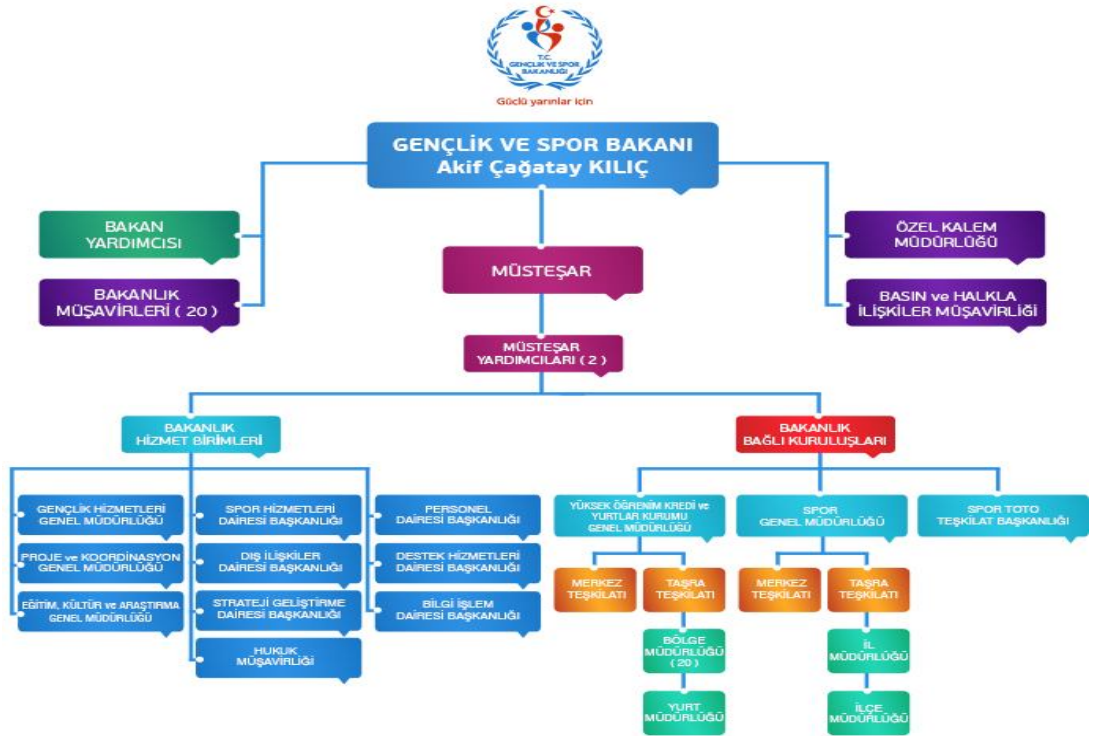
T.C. GENÇLİK VE SPOR BAKANLIĞI

Güçlü yarınlar için

GENÇLİK VE SPOR BAKANI
Akif Çağatay KILIÇ

BAKAN YARDIMCISI

BAKANLIK MÜŞAVİRLERİ ( 20 )

MÜSTEŞAR

ÖZEL KALEM MÜDÜRLÜĞÜ

BASIN ve HALKLA İLİŞKİLER MÜŞAVİRLİĞİ

MÜSTEŞAR YARDIMCILARI ( 2 )

BAKANLIK HİZMET BİRİMLERİ

BAKANLIK BAĞLI KURULUŞLARI

GENÇLİK HİZMETLERİ GENEL MÜDÜRLÜĞÜ

PROJE ve KOORDİNASYON GENEL MÜDÜRLÜĞÜ

EĞİTİM, KÜLTÜR ve ARAŞTIRMA GENEL MÜDÜRLÜĞÜ

SPOR HİZMETLERİ DAİRESİ BAŞKANLIĞI

DIŞ İLİŞKİLER DAİRESİ BAŞKANLIĞI

STRATEJİ GELİŞTİRME DAİRESİ BAŞKANLIĞI

HUKUK MÜŞAVİRLİĞİ

PERSONEL DAİRESİ BAŞKANLIĞI

DESTEK HİZMETLERİ DAİRESİ BAŞKANLIĞI

BİLGİ İŞLEM DAİRESİ BAŞKANLIĞI

YÜKSEK ÖĞRENİM KREDİ ve YURTLAR KURUMU GENEL MÜDÜRLÜĞÜ

MERKEZ TEŞKİLATI

TAŞRA TEŞKİLATI

BÖLGE MÜDÜRLÜĞÜ ( 20 )

YURT MÜDÜRLÜĞÜ

SPOR GENEL MÜDÜRLÜĞÜ

MERKEZ TEŞKİLATI

TAŞRA TEŞKİLATI

İL MÜDÜRLÜĞÜ

İLÇE MÜDÜRLÜĞÜ

SPOR TOTO TEŞKİLAT BAŞKANLIĞI